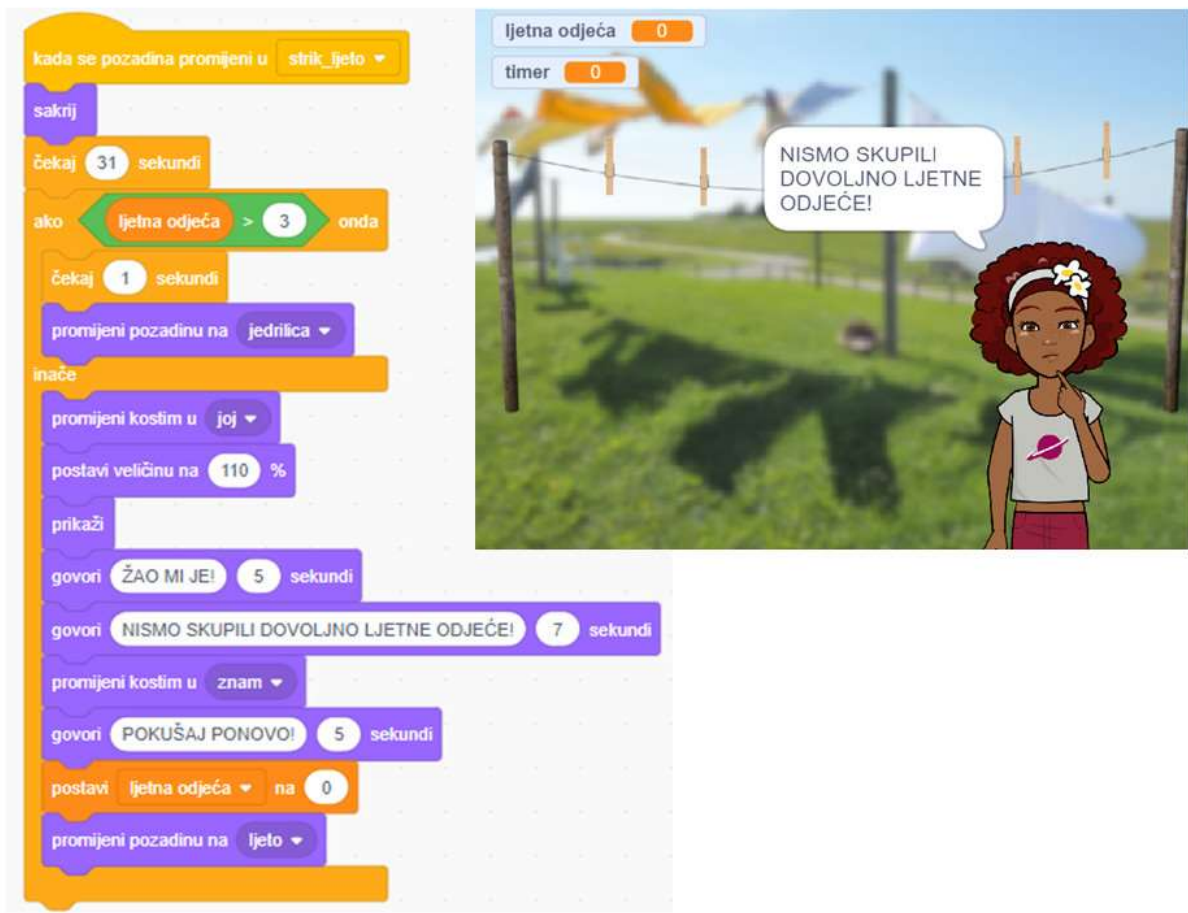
kada se pozadina promijeni u strik_ljeto ▾
sakrij
čekaj 31 sekundi
ako ljetna odjeća > 3 onda
čekaj 1 sekundi
promijeni pozadinu na jedrilica ▾
inače
promijeni kostim u joj ▾
postavi veličinu na 110 %
prikaži
govori ŽAO MI JE! 5 sekundi
govori NISMO SKUPILI DOVOLJNO LJETNE ODJEĆE! 7 sekundi
promijeni kostim u znam ▾
govori POKUŠAJ PONOVO! 5 sekundi
postavi ljetna odjeća ▾ na 0
promijeni pozadinu na ljeto ▾

ljetna odjeća 0
timer 0

NISMO SKUPILI DOVOLJNO LJETNE ODJEĆE!